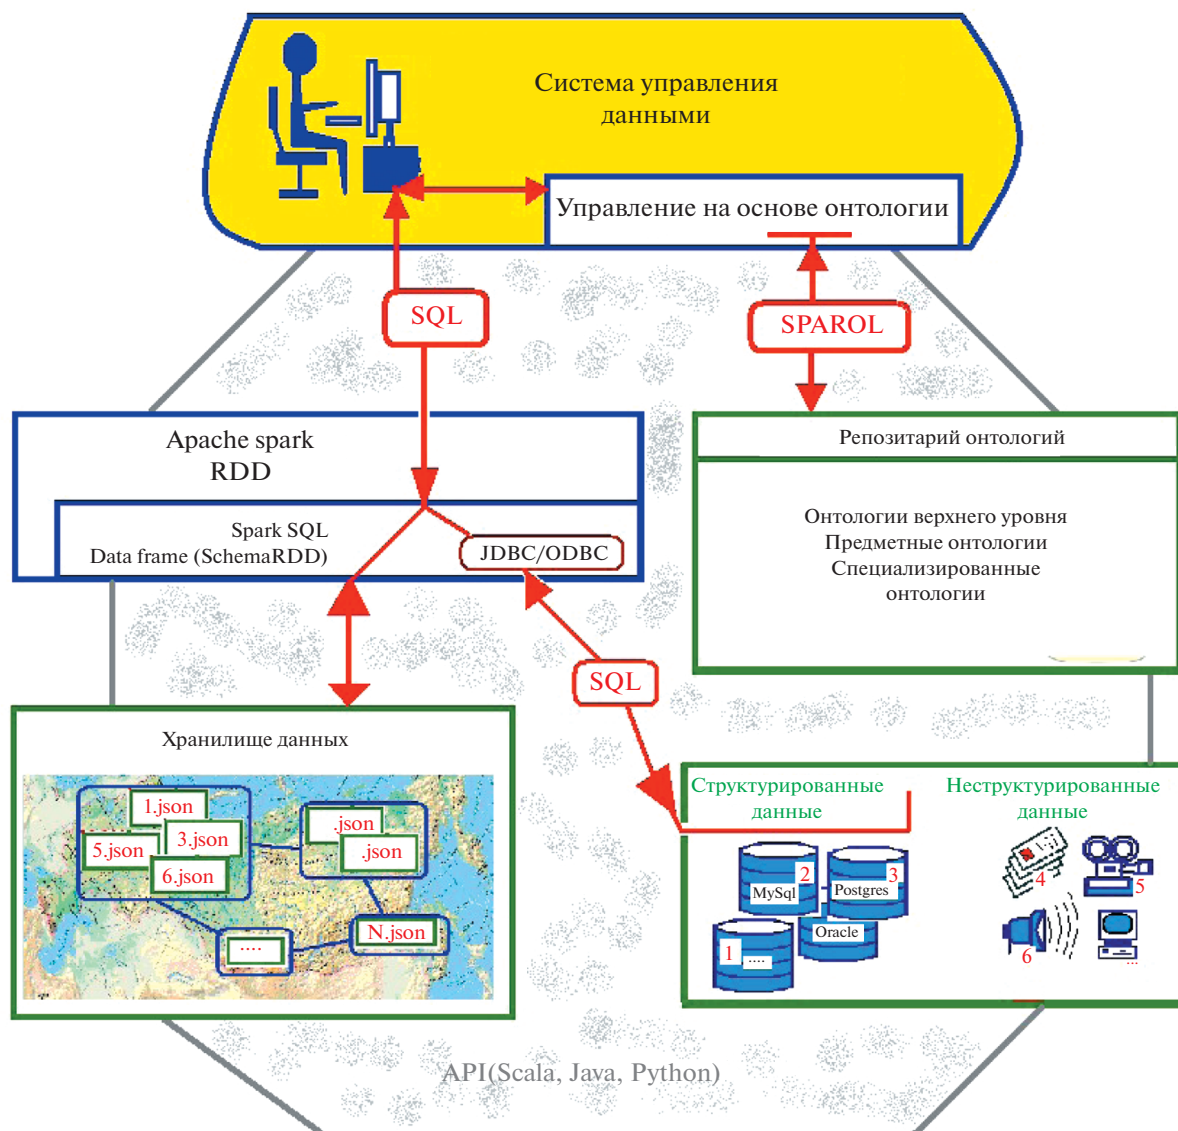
Система управления данными

Управление на основе онтологии

SQL

SPAROL

Apache spark
RDD

Spark SQL
Data frame (SchemaRDD)

JDBC/ODBC

Репозитарий онтологий

Онтологии верхнего уровня
Предметные онтологии
Специализированные онтологии

SQL

Хранилище данных

1.json
3.json
5.json
6.json
.json
.json
....
N.json

Структурированные данные

Неструктурированные данные

2
MySql
3
Postgres
Oracle
1
....
4
5
6
...

API(Scala, Java, Python)